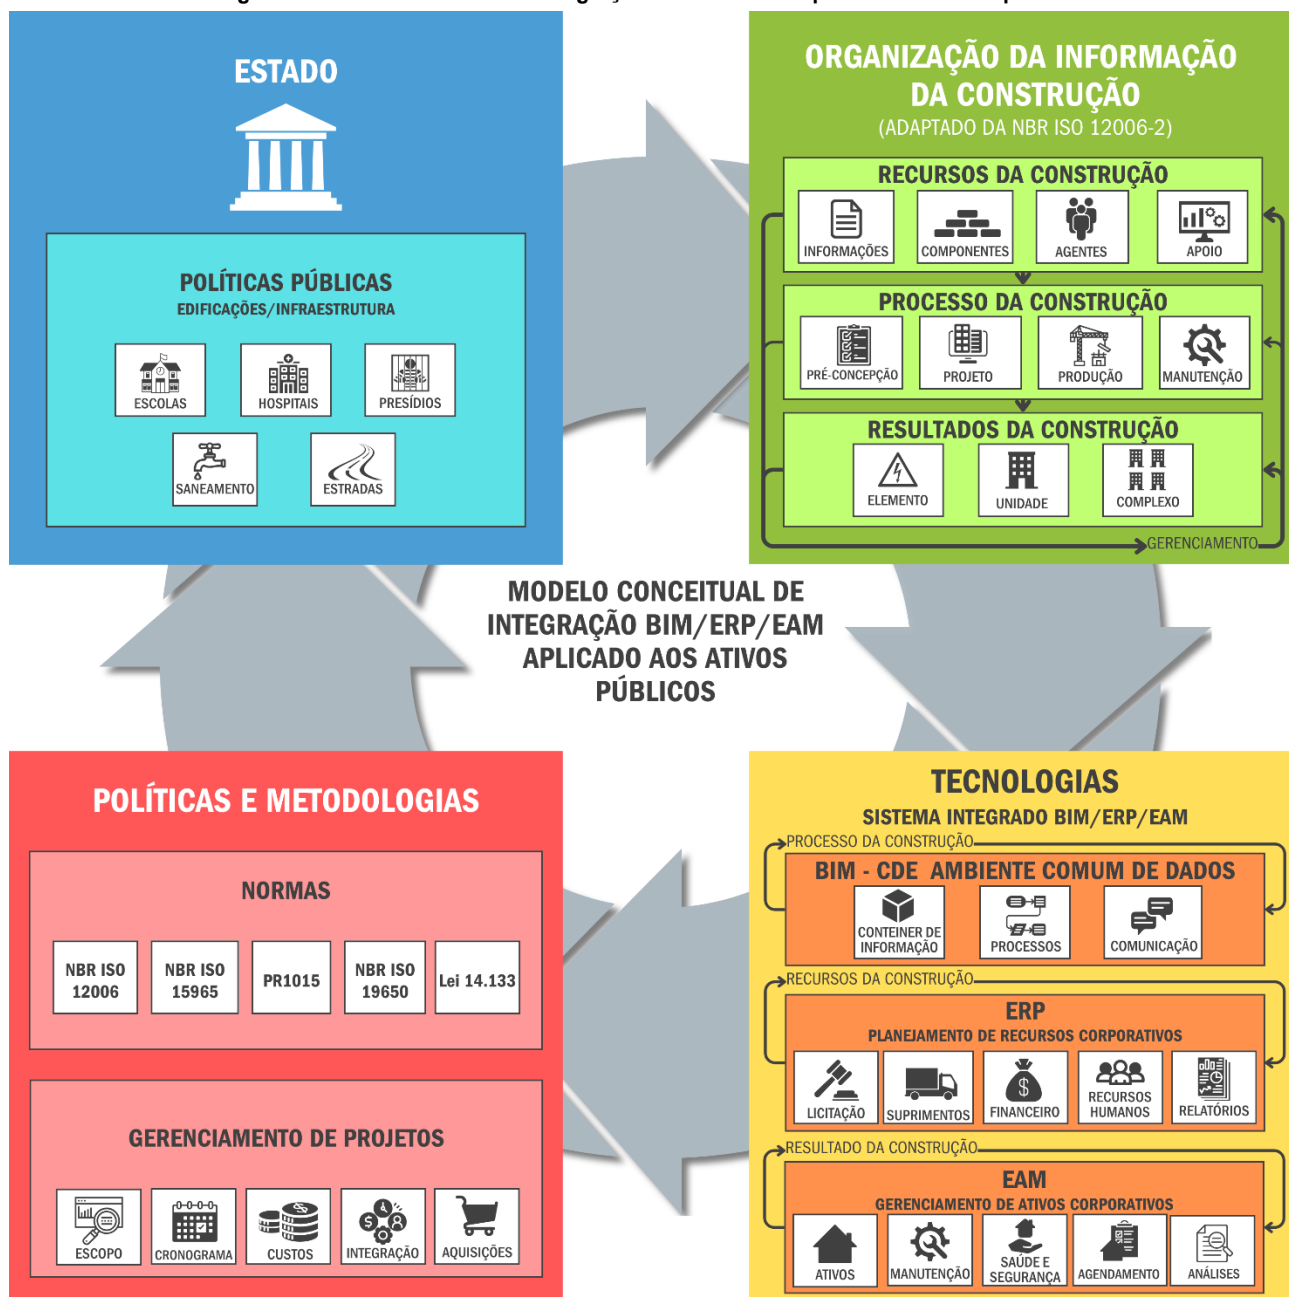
ESTADO

POLÍTICAS PÚBLICAS
EDIFICAÇÕES/INFRAESTRUTURA

ESCOLAS
HOSPITAIS
PRESÍDIOS
SANEAMENTO
ESTRADAS

ORGANIZAÇÃO DA INFORMAÇÃO DA CONSTRUÇÃO
(ADAPTADO DA NBR ISO 12006-2)

RECURSOS DA CONSTRUÇÃO
INFORMAÇÕES
COMPONENTES
AGENTES
APOIO

PROCESSO DA CONSTRUÇÃO
PRÉ-CONCEPÇÃO
PROJETO
PRODUÇÃO
MANUTENÇÃO

RESULTADOS DA CONSTRUÇÃO
ELEMENTO
UNIDADE
COMPLEXO

GERENCIAMENTO

MODELO CONCEITUAL DE INTEGRAÇÃO BIM/ERP/EAM APLICADO AOS ATIVOS PÚBLICOS

POLÍTICAS E METODOLOGIAS

NORMAS

| NBR ISO 12006 | NBR ISO 15965 | PR1015 | NBR ISO 19650 | Lei 14.133 |
|---|---|---|---|---|

GERENCIAMENTO DE PROJETOS
ESCOPO
CRONOGRAMA
CUSTOS
INTEGRAÇÃO
AQUISIÇÕES

TECNOLOGIAS
SISTEMA INTEGRADO BIM/ERP/EAM

PROCESSO DA CONSTRUÇÃO
BIM - CDE AMBIENTE COMUM DE DADOS
CONTEINER DE INFORMAÇÃO
PROCESSOS
COMUNICAÇÃO

RECURSOS DA CONSTRUÇÃO
ERP
PLANEJAMENTO DE RECURSOS CORPORATIVOS
LICITAÇÃO
SUPRIMENTOS
FINANCEIRO
RECURSOS HUMANOS
RELATÓRIOS

RESULTADO DA CONSTRUÇÃO
EAM
GERENCIAMENTO DE ATIVOS CORPORATIVOS
ATIVOS
MANUTENÇÃO
SAÚDE E SEGURANÇA
AGENDAMENTO
ANÁLISES